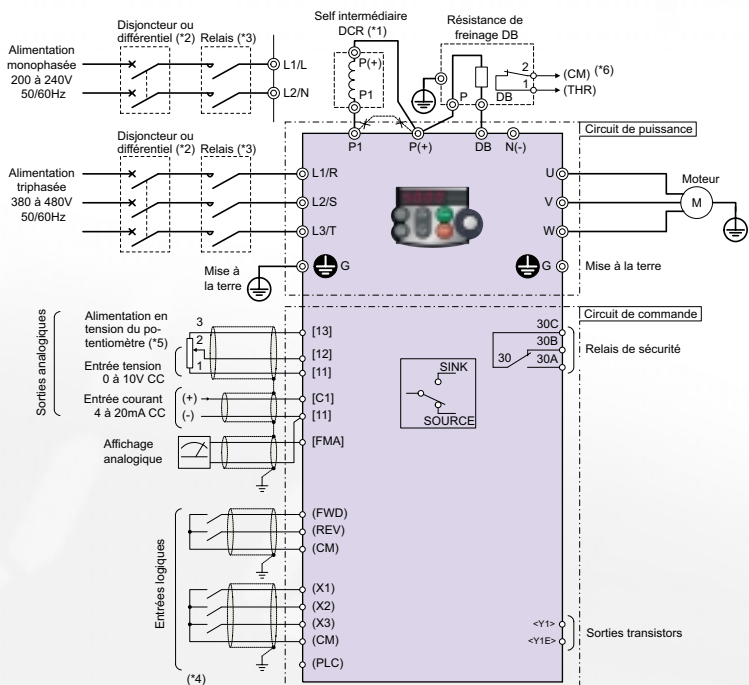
Alimentation monophasée 200 à 240V 50/60Hz

Disjoncteur ou différentiel (*2)

Relais (*3)

L1/L

L2/N

Self intermédiaire DCR (*1)

P(+)

P1

Résistance de freinage DB

P

DB

2

1

(CM) (*6)

(THR)

P1

P(+)

DB

N(-)

Circuit de puissance

Disjoncteur ou différentiel (*2)

Relais (*3)

Alimentation triphasée 380 à 480V 50/60Hz

L1/R

L2/S

L3/T

U

V

W

Moteur

M

Mise à la terre

G

G

Mise à la terre

Circuit de commande

Sorties analogiques

Alimentation en tension du potentiomètre (*5)

3

2

1

[13]

[12]

[11]

Entrée tension 0 à 10V CC

Entrée courant 4 à 20mA CC

(+)

(-)

[C1]

[11]

Affichage analogique

[FMA]

SINK

SOURCE

30C

30B

30A

30

Relais de sécurité

Entrées logiques

(FWD)

(REV)

(CM)

(X1)

(X2)

(X3)

(CM)

(PLC)

(*4)

<Y1>

<Y1E>

Sorties transistors